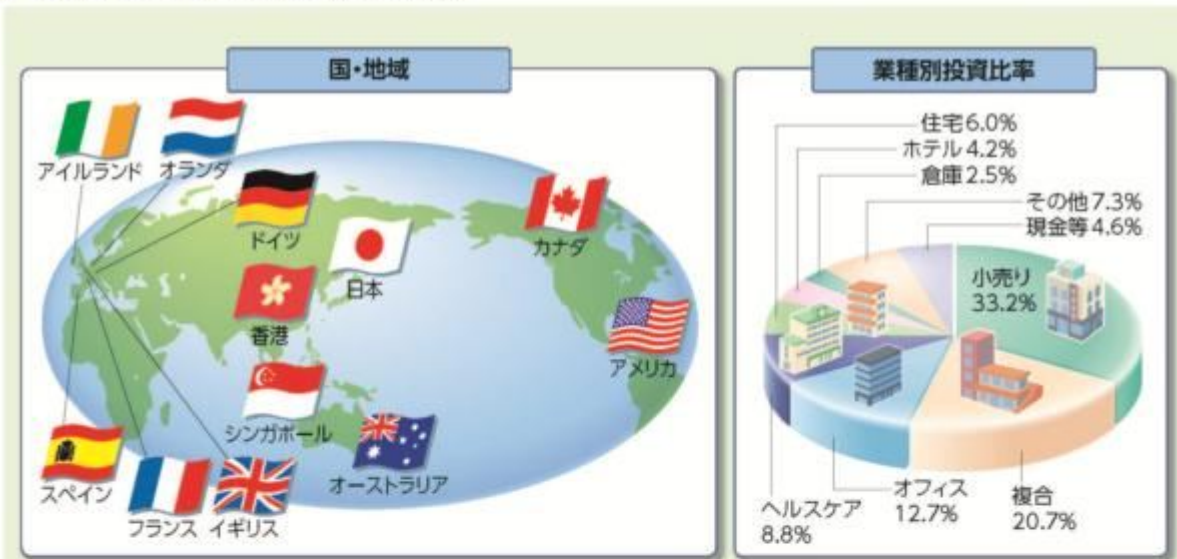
国・地域

アイルランド
オランダ
ドイツ
カナダ
日本
香港
アメリカ
シンガポール
オーストラリア
スペイン
フランス
イギリス

業種別投資比率

住宅6.0%
ホテル4.2%
倉庫2.5%
その他7.3%
現金等4.6%
小売り
33.2%
ヘルスケア
8.8%
オフィス
12.7%
複合
20.7%